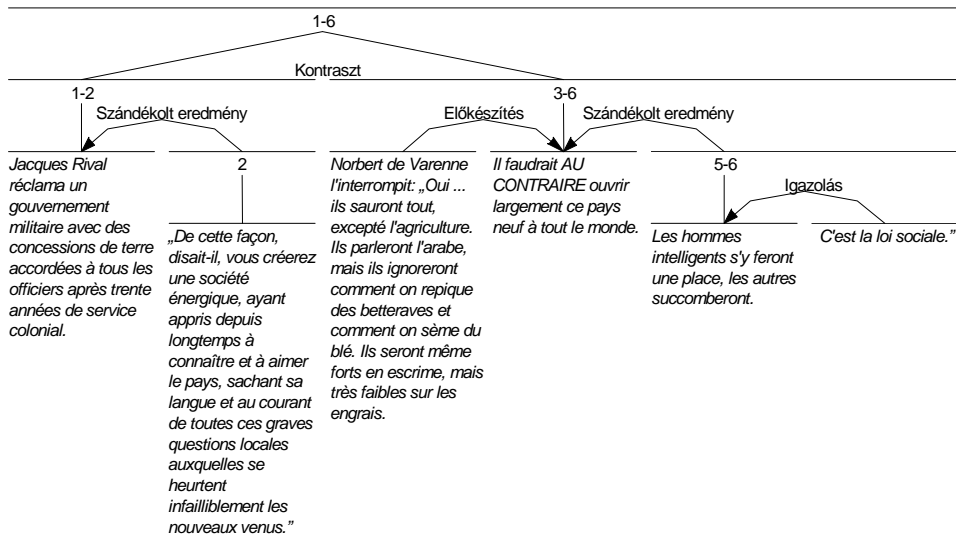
1-6

Kontraszt

1-2

Szándékolt eredmény

Jacques Rival réclama un gouvernement militaire avec des concessions de terre accordées à tous les officiers après trente années de service colonial.

2

„De cette façon, disait-il, vous créerez une société énergique, ayant appris depuis longtemps à connaître et à aimer le pays, sachant sa langue et au courant de toutes ces graves questions locales auxquelles se heurtent infailliblement les nouveaux venus."

3-6

Előkészítés

Szándékolt eredmény

Norbert de Varenne l'interrompit: „Oui ... ils sauront tout, excepté l'agriculture. Ils parleront l'arabe, mais ils ignoreront comment on repique des betteraves et comment on sème du blé. Ils seront même forts en escrime, mais très faibles sur les engrais.

Il faudrait AU CONTRAIRE ouvrir largement ce pays neuf à tout le monde.

5-6

Igazolás

Les hommes intelligents s'y feront une place, les autres succomberont.

C'est la loi sociale."